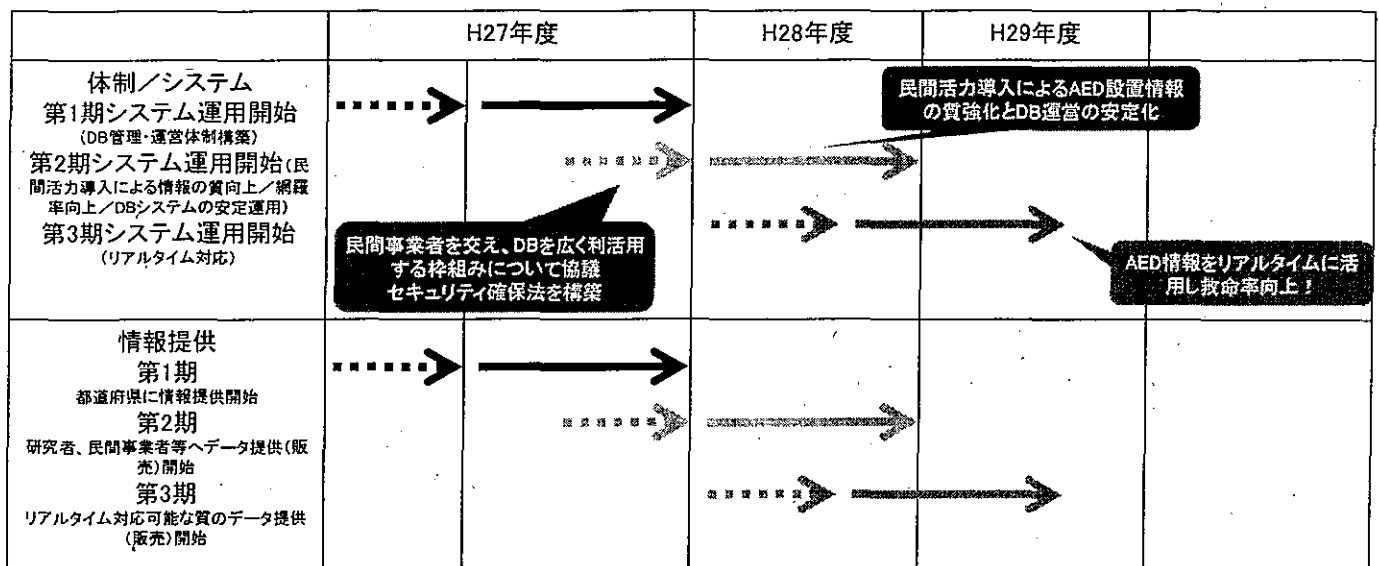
| | H27年度 | H28年度 | H29年度 | |
|---|---|---|---|---|
| 体制／システム<br>第1期システム運用開始<br>(DB管理・運営体制構築)<br>第2期システム運用開始(民間活力導入による情報の質向上／網羅率向上／DBシステムの安定運用)<br>第3期システム運用開始<br>(リアルタイム対応) | | | | |
| 情報提供<br>第1期<br>都道府県に情報提供開始<br>第2期<br>研究者、民間事業者等へデータ提供(販売)開始<br>第3期<br>リアルタイム対応可能な質のデータ提供(販売)開始 | | | | |

民間活力導入によるAED設置情報の質強化とDB運営の安定化

民間事業者を交え、DBを広く利活用する枠組みについて協議
セキュリティ確保法を構築

AED情報をリアルタイムに活用し救命率向上！